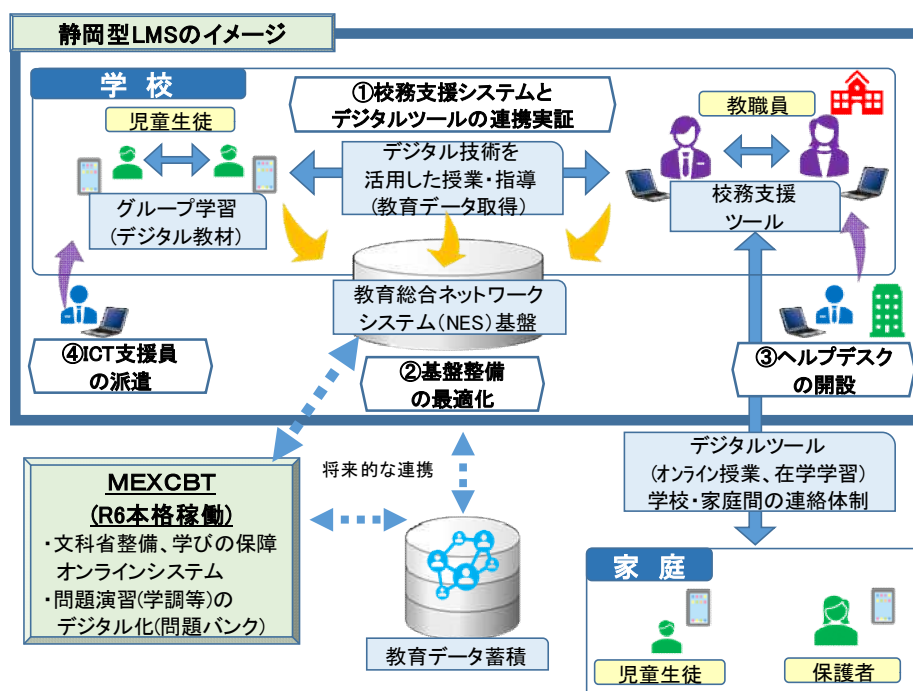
静岡型LMSのイメージ

学 校

児童生徒

グループ学習
（デジタル教材）

①校務支援システムと
デジタルツールの連携実証

デジタル技術を
活用した授業・指導
（教育データ取得）

教職員

校務支援
ツール

教育総合ネットワーク
システム（NES）基盤

④ICT支援員
の派遣

②基盤整備
の最適化

③ヘルプデスク
の開設

MEXCBT
（R6本格稼働）
・文科省整備、学びの保障
オンラインシステム
・問題演習（学調等）の
デジタル化（問題バンク）

将来的な連携

デジタルツール
（オンライン授業、在学学習）
学校・家庭間の連絡体制

教育データ蓄積

家 庭

児童生徒

保護者